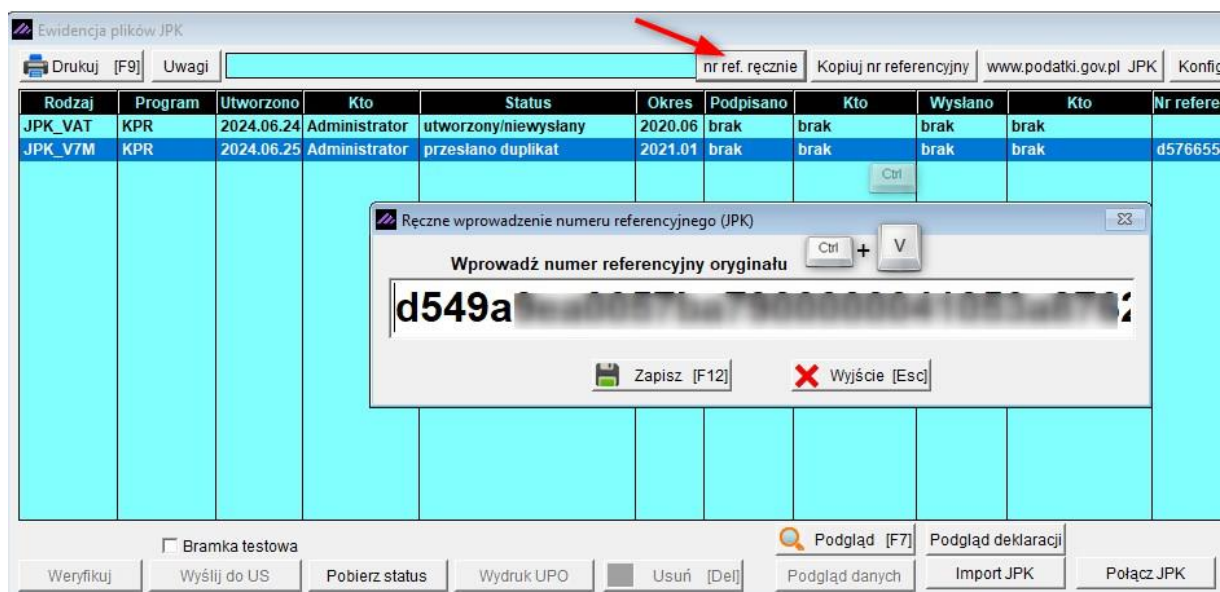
Ewidencja plików JPK

Drukuj [F9] Uwagi nr ref. ręcznie Kopiuj nr referencyjny www.podatki.gov.pl JPK Konfig

| Rodzaj | Program | Utworzono | Kto | Status | Okres | Podpisano | Kto | Wysłano | Kto | Nr refere |
|---|---|---|---|---|---|---|---|---|---|---|
| JPK_VAT | KPR | 2024.06.24 | Administrator | utworzony/niewysłany | 2020.06 | brak | brak | brak | brak | |
| JPK_V7M | KPR | 2024.06.25 | Administrator | przesłano duplikat | 2021.01 | brak | brak | brak | brak | d576655 |

Ctrl

Ręczne wprowadzenie numeru referencyjnego (JPK)

Ctrl + V

Wprowadź numer referencyjny oryginału

d549a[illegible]

Zapisz [F12] Wyjście [Esc]

Podgląd [F7] Podgląd deklaracji

Bramka testowa

Weryfikuj Wyślij do US Pobierz status Wydruk UPO Usuń [Del] Podgląd danych Import JPK Połącz JPK